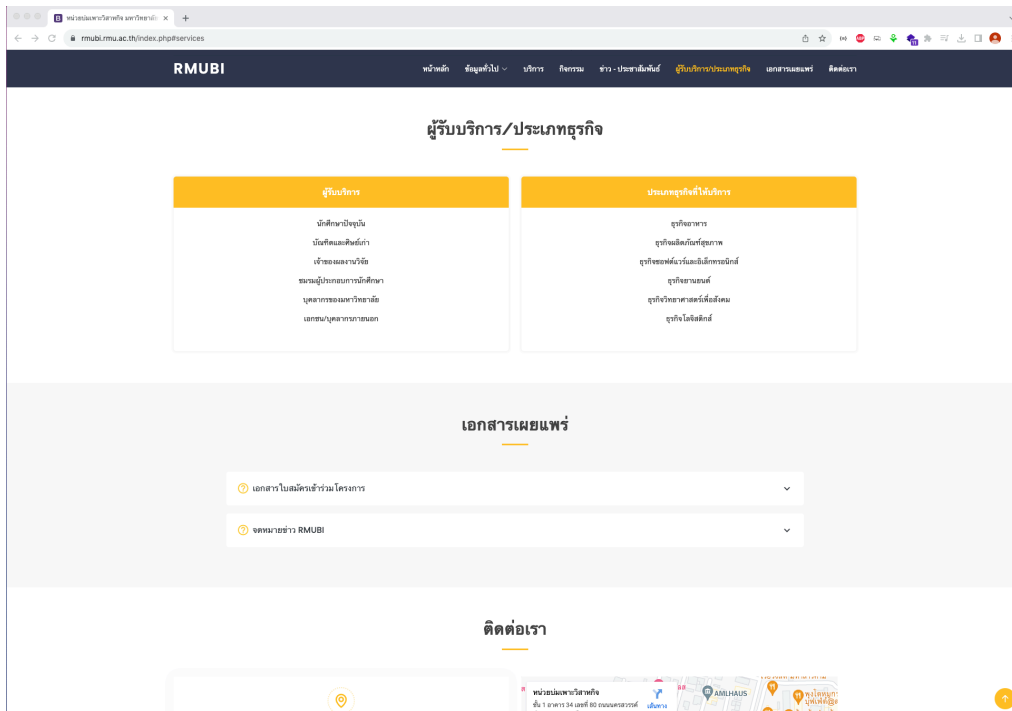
หน่วยบ่มเพาะวิสาหกิจ มหาวิทยาลัย ×

rmubi.rmu.ac.th/index.php#services

RMUBI

หน้าหลัก ข้อมูลทั่วไป บริการ กิจกรรม ข่าว - ประชาสัมพันธ์ ผู้รับบริการ/ประเภทธุรกิจ เอกสารเผยแพร่ ติดต่อเรา

ผู้รับบริการ/ประเภทธุรกิจ

| ผู้รับบริการ | ประเภทธุรกิจที่ให้บริการ |
|---|---|
| นักศึกษาปัจจุบัน | ธุรกิจอาหาร |
| บัณฑิตและศิษย์เก่า | ธุรกิจผลิตภัณฑ์สุขภาพ |
| เจ้าของผลงานวิจัย | ธุรกิจซอฟต์แวร์และอิเล็กทรอนิกส์ |
| ชมรมผู้ประกอบการนักศึกษา | ธุรกิจยานยนต์ |
| บุคลากรของมหาวิทยาลัย | ธุรกิจวิทยาศาสตร์เพื่อสังคม |
| เอกชน/บุคลากรภายนอก | ธุรกิจโลจิสติกส์ |

เอกสารเผยแพร่

เอกสารใบสมัครเข้าร่วมโครงการ

จดหมายข่าว RMUBI

ติดต่อเรา

หน่วยบ่มเพาะวิสาหกิจ
ชั้น 1 อาคาร 34 เลขที่ 80 ถนนนครสวรรค์
เส้นทาง
AMLHAUS